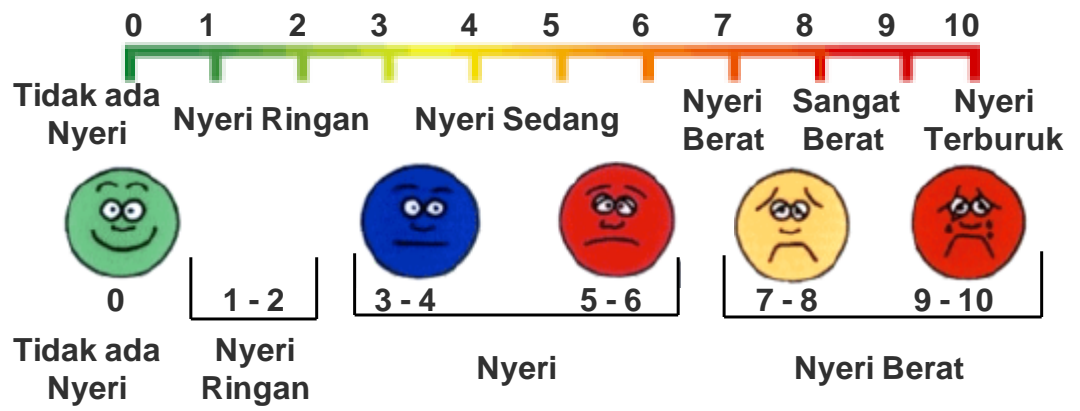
0 1 2 3 4 5 6 7 8 9 10

Tidak ada Nyeri

Nyeri Ringan

Nyeri Sedang

Nyeri Berat

Sangat Berat

Nyeri Terburuk

0

1 - 2

3 - 4

5 - 6

7 - 8

9 - 10

Tidak ada Nyeri

Nyeri Ringan

Nyeri

Nyeri Berat